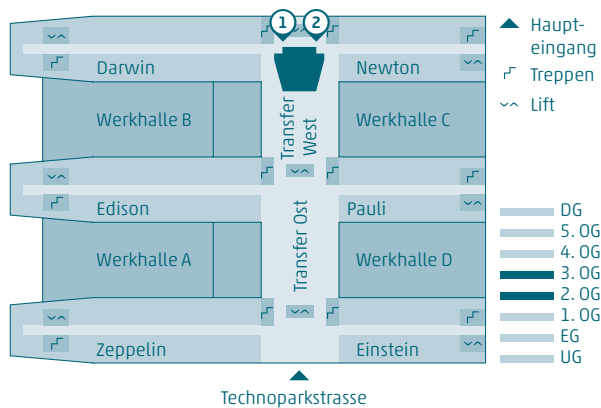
1 2

Darwin

Newton

Werkhalle B

Transfer West

Werkhalle C

Edison

Pauli

Werkhalle A

Transfer Ost

Werkhalle D

Zeppelin

Einstein

Technoparkstrasse

Haupteingang

Treppen

Lift

DG
5. OG
4. OG
3. OG
2. OG
1. OG
EG
UG